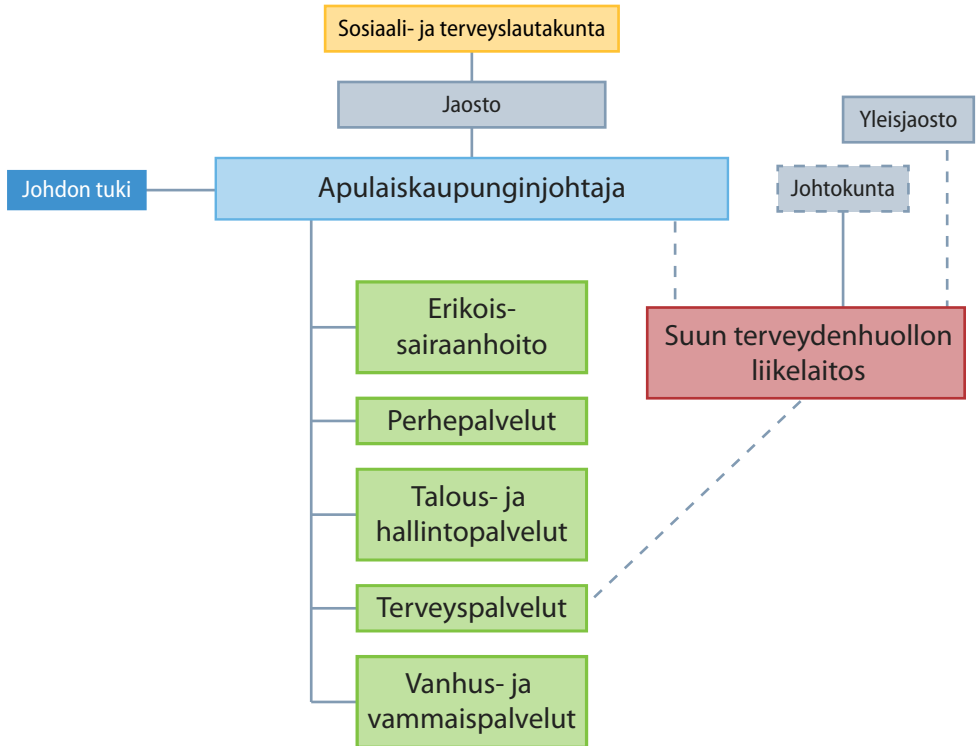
Sosiaali- ja terveyslautakunta

Jaosto

Yleisjaosto

Johdon tuki

Apulaiskaupunginjohtaja

Johtokunta

Erikoissairaanhoito

Suun terveydenhuollon liikelaitos

Perhepalvelut

Talous- ja hallintopalvelut

Terveyspalvelut

Vanhus- ja vammaispalvelut